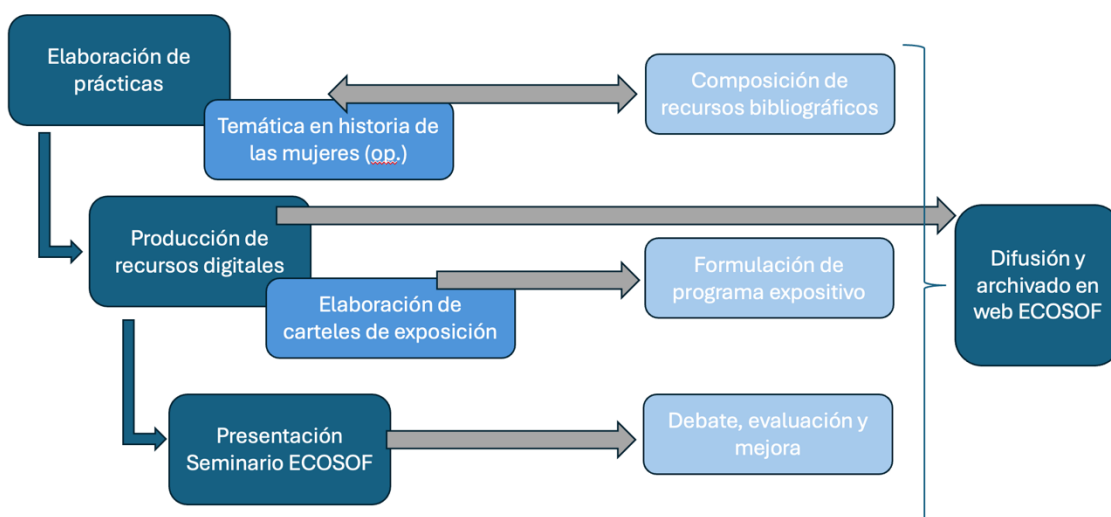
Elaboración de prácticas

Temática en historia de las mujeres (op.)

Composición de recursos bibliográficos

Producción de recursos digitales

Elaboración de carteles de exposición

Formulación de programa expositivo

Difusión y archivado en web ECOSOF

Presentación Seminario ECOSOF

Debate, evaluación y mejora